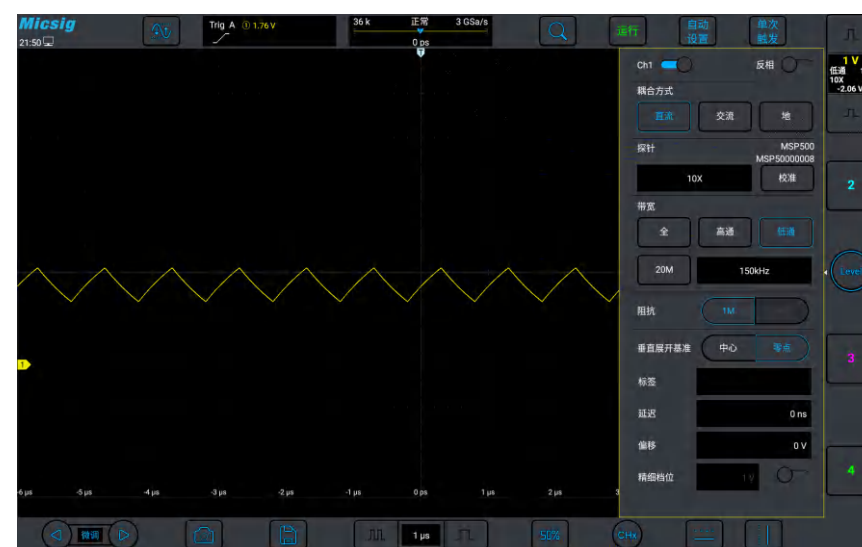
Micsig
21:50

Trig A ① 1.76 V

36 k 正常 3 GSa/s
0 ps

运行
自动设置
单次触发

1 V
低通
10X
-2.06 V

Ch1
反相

耦合方式
直流 交流 地

探针
MSP500
MSP50000008
10X 校准

带宽
全 高通 低通
20M 150kHz

阻抗
1M

垂直展开基准
中心 零点

标签

延迟
0 ns

偏移
0 V

精细档位
1 V

2
Level
3
4

1

-6 μs -5 μs -4 μs -3 μs -2 μs -1 μs 0 ps 1 μs 2 μs 3

微调
1 μs
50%
CHx